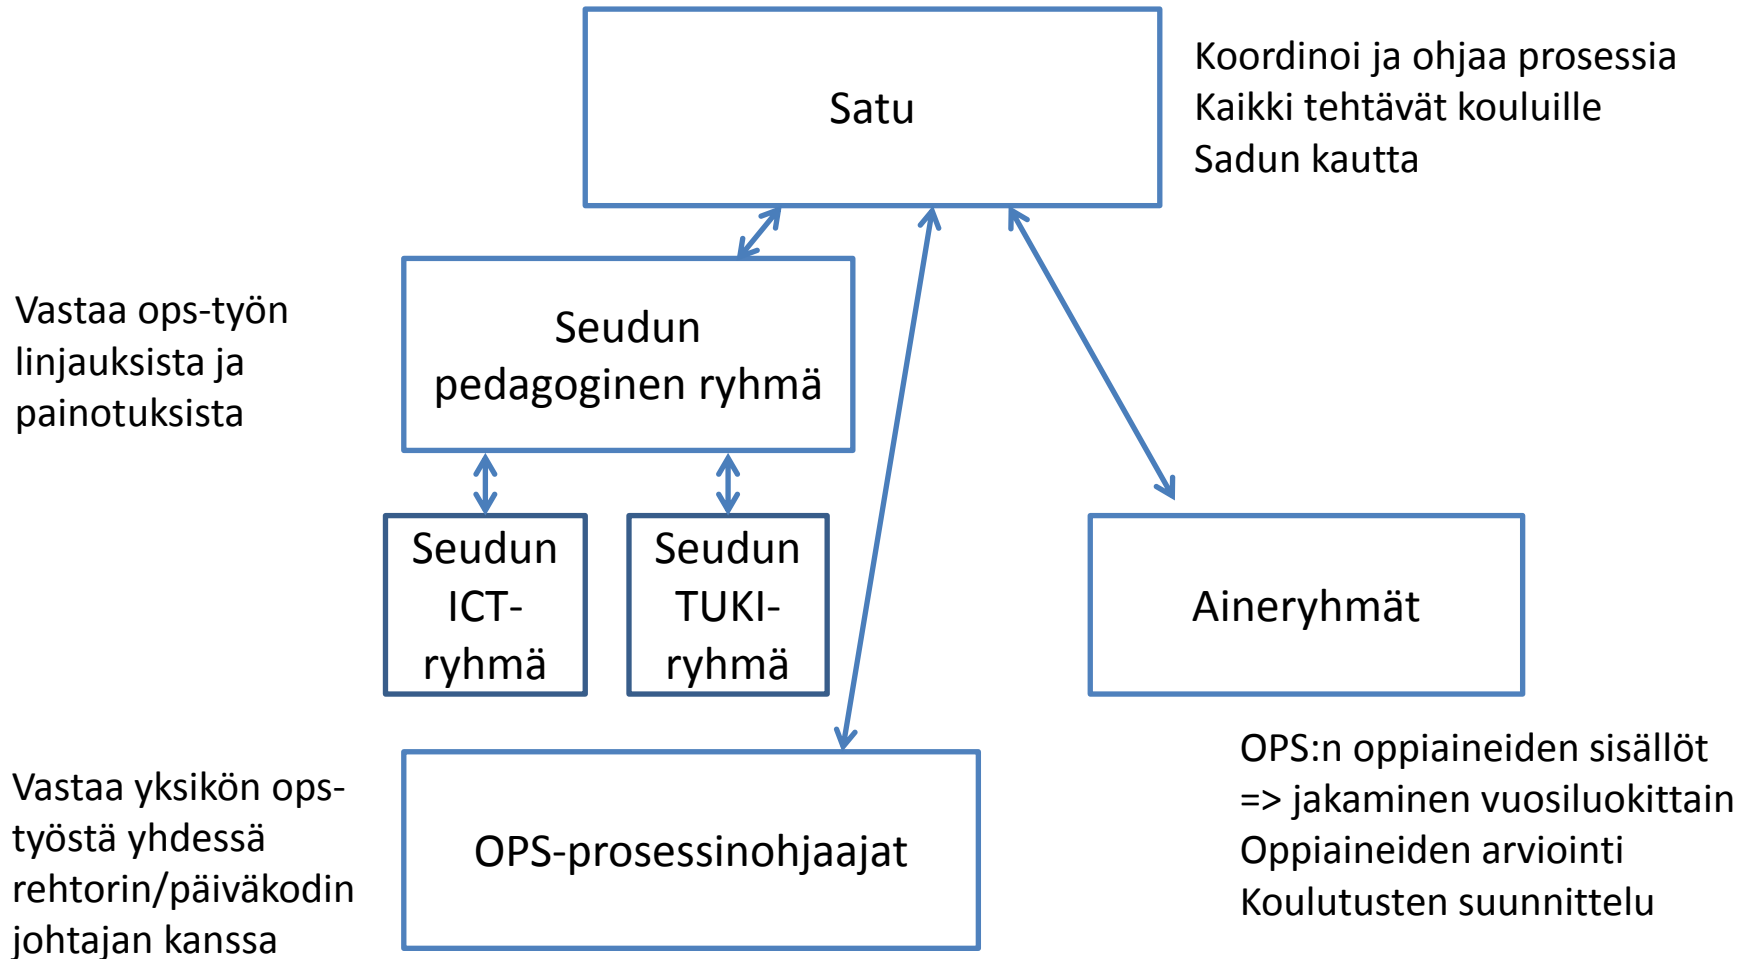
Satu

Koordinoi ja ohjaa prosessia
Kaikki tehtävät kouluille
Sadun kautta

Vastaa ops-työn linjauksista ja painotuksista

Seudun pedagoginen ryhmä

Seudun ICT-ryhmä

Seudun TUKI-ryhmä

Aineryhmät

OPS:n oppiaineiden sisällöt
=> jakaminen vuosiluokittain
Oppiaineiden arviointi
Koulutusten suunnittelu

Vastaa yksikön ops-työstä yhdessä rehtorin/päiväkodin johtajan kanssa

OPS-prosessinohjaajat